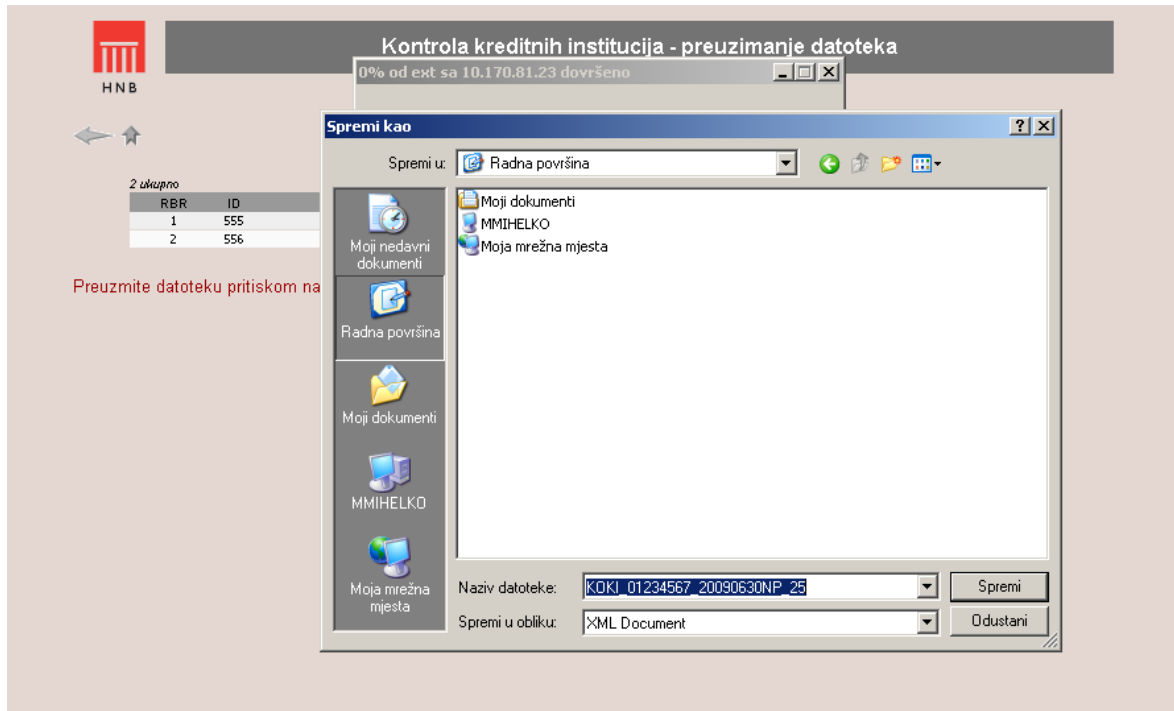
HNB

Kontrola kreditnih institucija - preuzimanje datoteka

0% od ext sa 10.170.81.23 dovršeno

2 ukupno

| RBR | ID |
|---|---|
| 1 | 555 |
| 2 | 556 |

Preuzmite datoteku pritiskom na

Spremi kao

?

Spremi u: Radna površina

Moji nedavni dokumenti

Radna površina

Moji dokumenti

MMIHELKO

Moja mrežna mjesta

Moji dokumenti

MMIHELKO

Moja mrežna mjesta

Naziv datoteke: KOKI_01234567_20090630NP_25

Spremi u obliku: XML Document

Spremi

Odustani